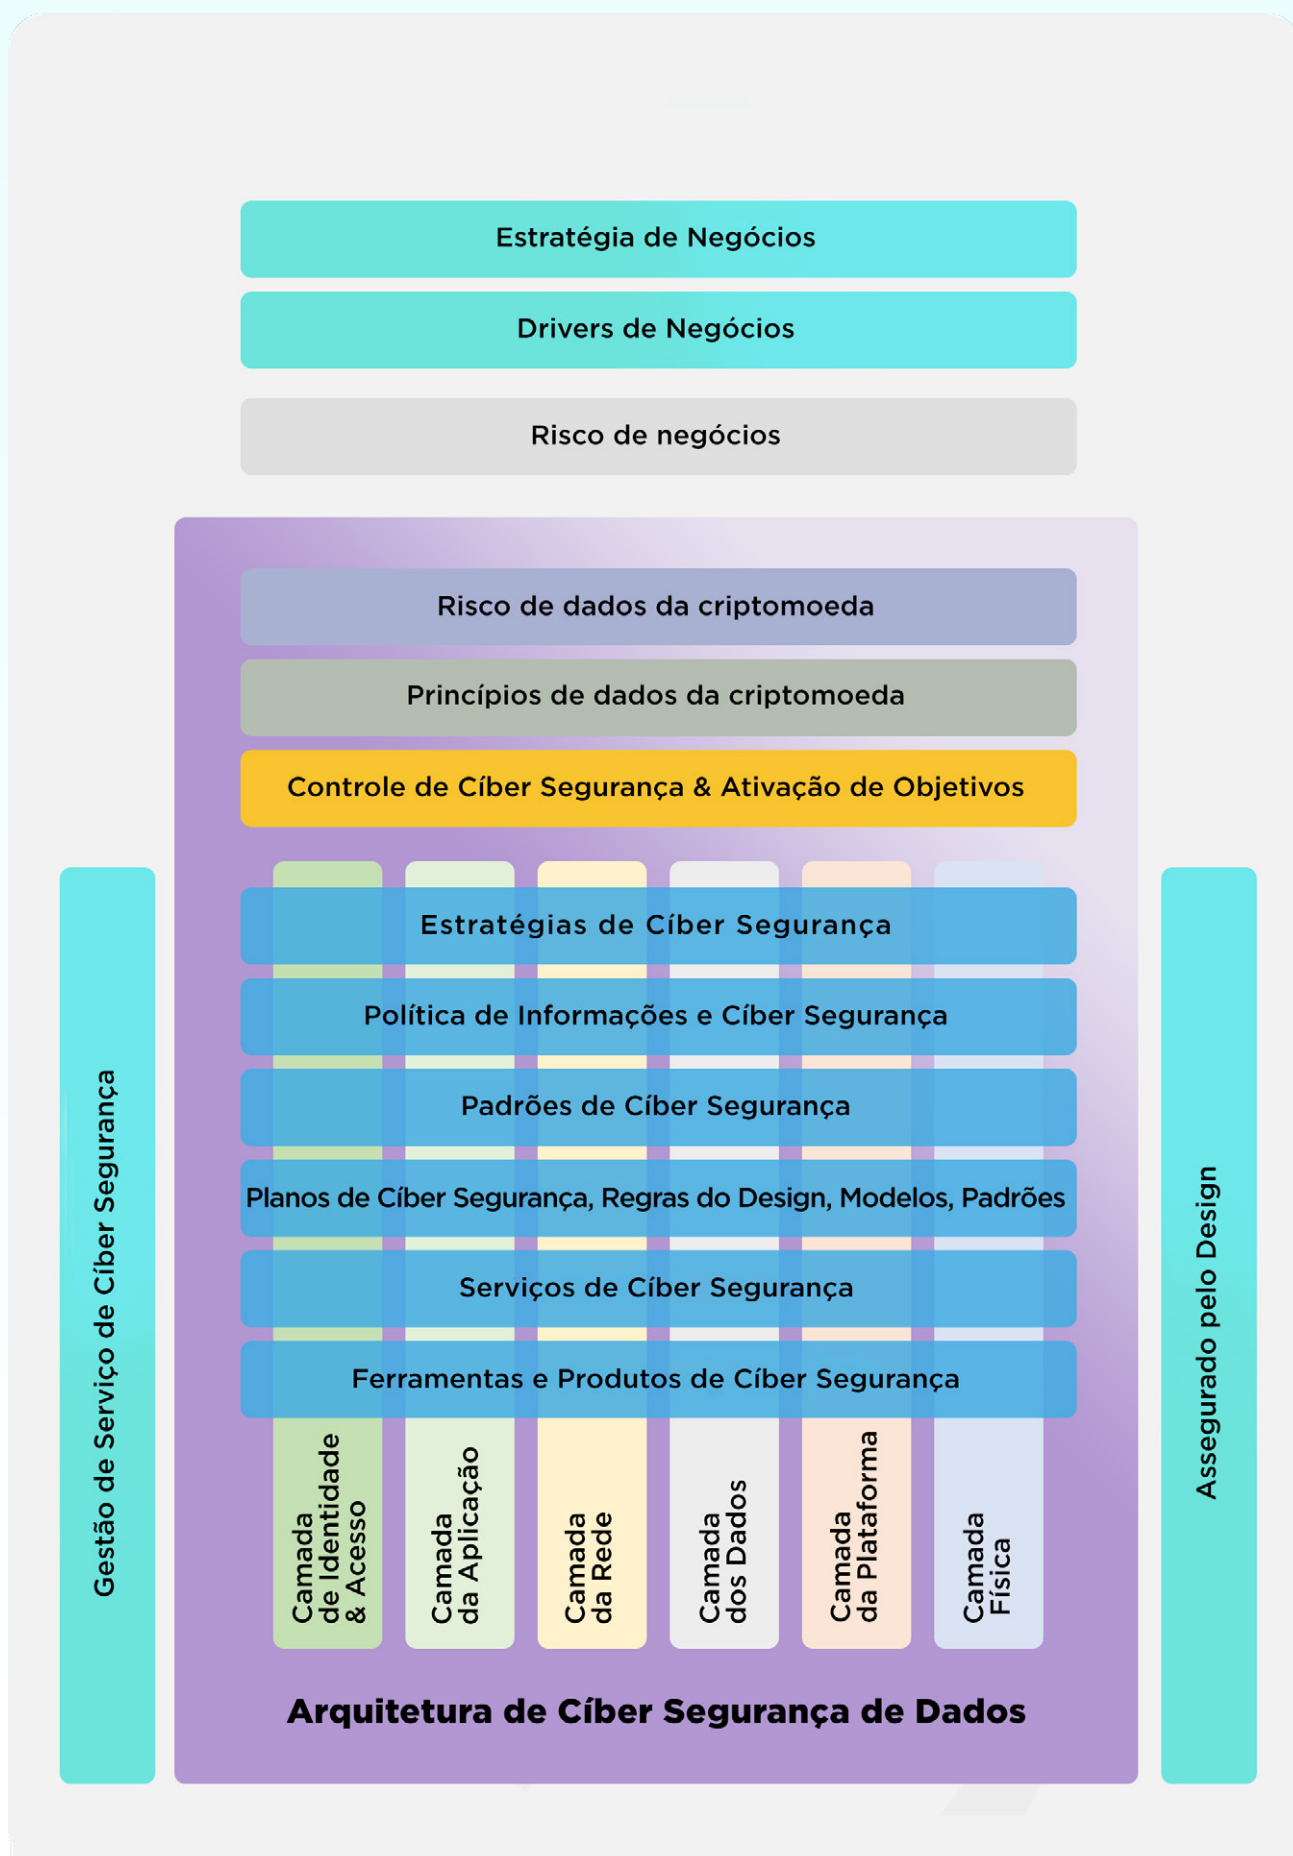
Estratégia de Negócios

Drivers de Negócios

Risco de negócios

Risco de dados da criptomoeda

Princípios de dados da criptomoeda

Controle de Cíber Segurança & Ativação de Objetivos

Estratégias de Cíber Segurança

Política de Informações e Cíber Segurança

Padrões de Cíber Segurança

Planos de Cíber Segurança, Regras do Design, Modelos, Padrões

Serviços de Cíber Segurança

Ferramentas e Produtos de Cíber Segurança

Camada de Identidade & Acesso

Camada da Aplicação

Camada da Rede

Camada dos Dados

Camada da Plataforma

Camada Física

Arquitetura de Cíber Segurança de Dados

Gestão de Serviço de Cíber Segurança

Assegurado pelo Design